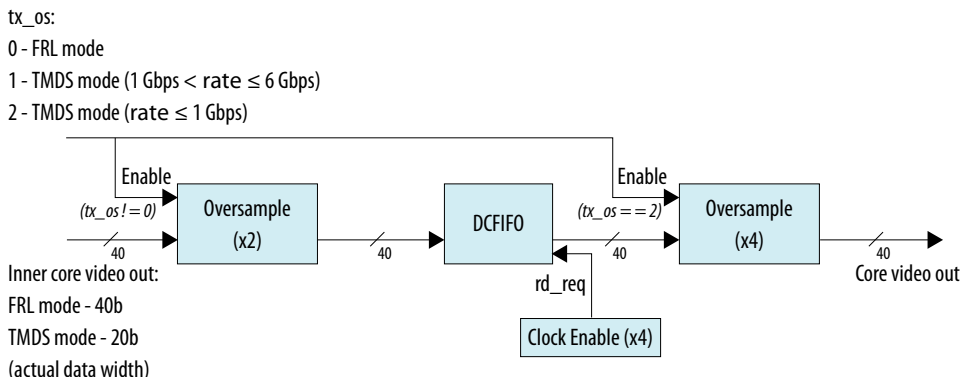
tx_os:
0 - FRL mode
1 - TMDS mode (1 Gbps < rate ≤ 6 Gbps)
2 - TMDS mode (rate ≤ 1 Gbps)

Enable
(tx_os != 0)
40
Oversample (x2)
40
DCFIFO
rd_req
Clock Enable (x4)
Enable
(tx_os == 2)
40
Oversample (x4)
40
Core video out

Inner core video out:
FRL mode - 40b
TMDS mode - 20b
(actual data width)